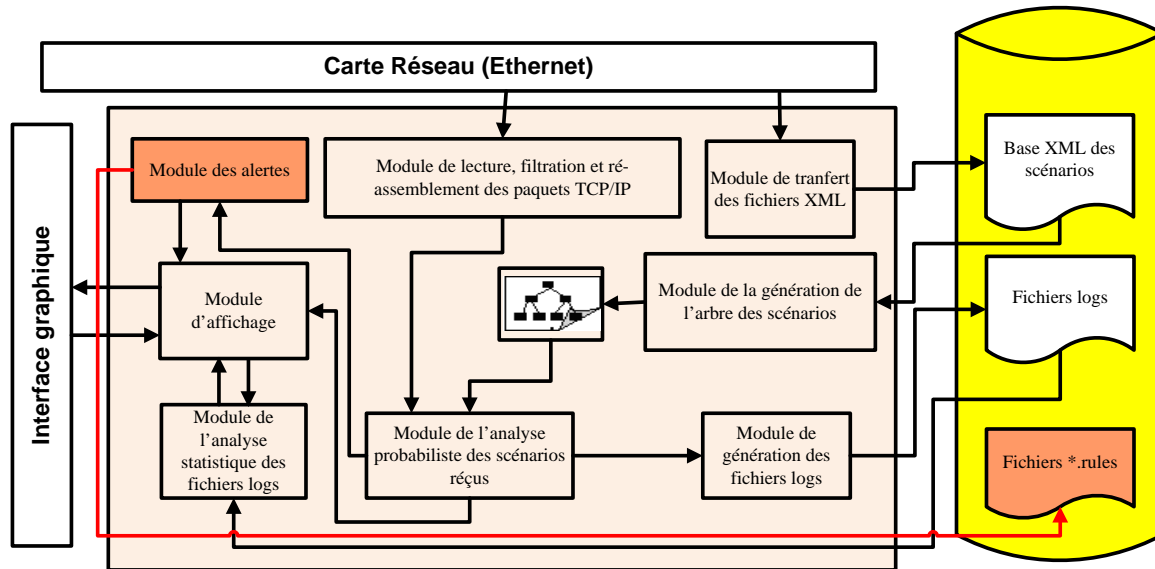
Carte Réseau (Ethernet)

Interface graphique

Module des alertes

Module de lecture, filtration et réassemblement des paquets TCP/IP

Module de tranfert des fichiers XML

Base XML des scénarios

Module d'affichage

Module de la génération de l'arbre des scénarios

Fichiers logs

Module de l'analyse statistique des fichiers logs

Module de l'analyse probabiliste des scénarios réçus

Module de génération des fichiers logs

Fichiers *.rules